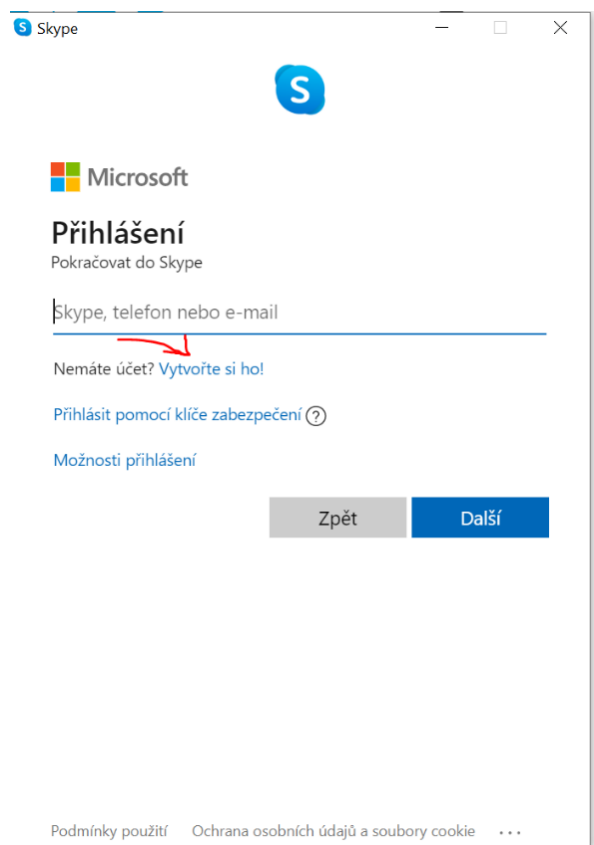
Skype

Microsoft

Přihlášení
Pokračovat do Skype

Skype, telefon nebo e-mail

Nemáte účet? Vytvořte si ho!

Přihlásit pomocí klíče zabezpečení ?

Možnosti přihlášení

Zpět Další

Podmínky použití Ochrana osobních údajů a soubory cookie ...